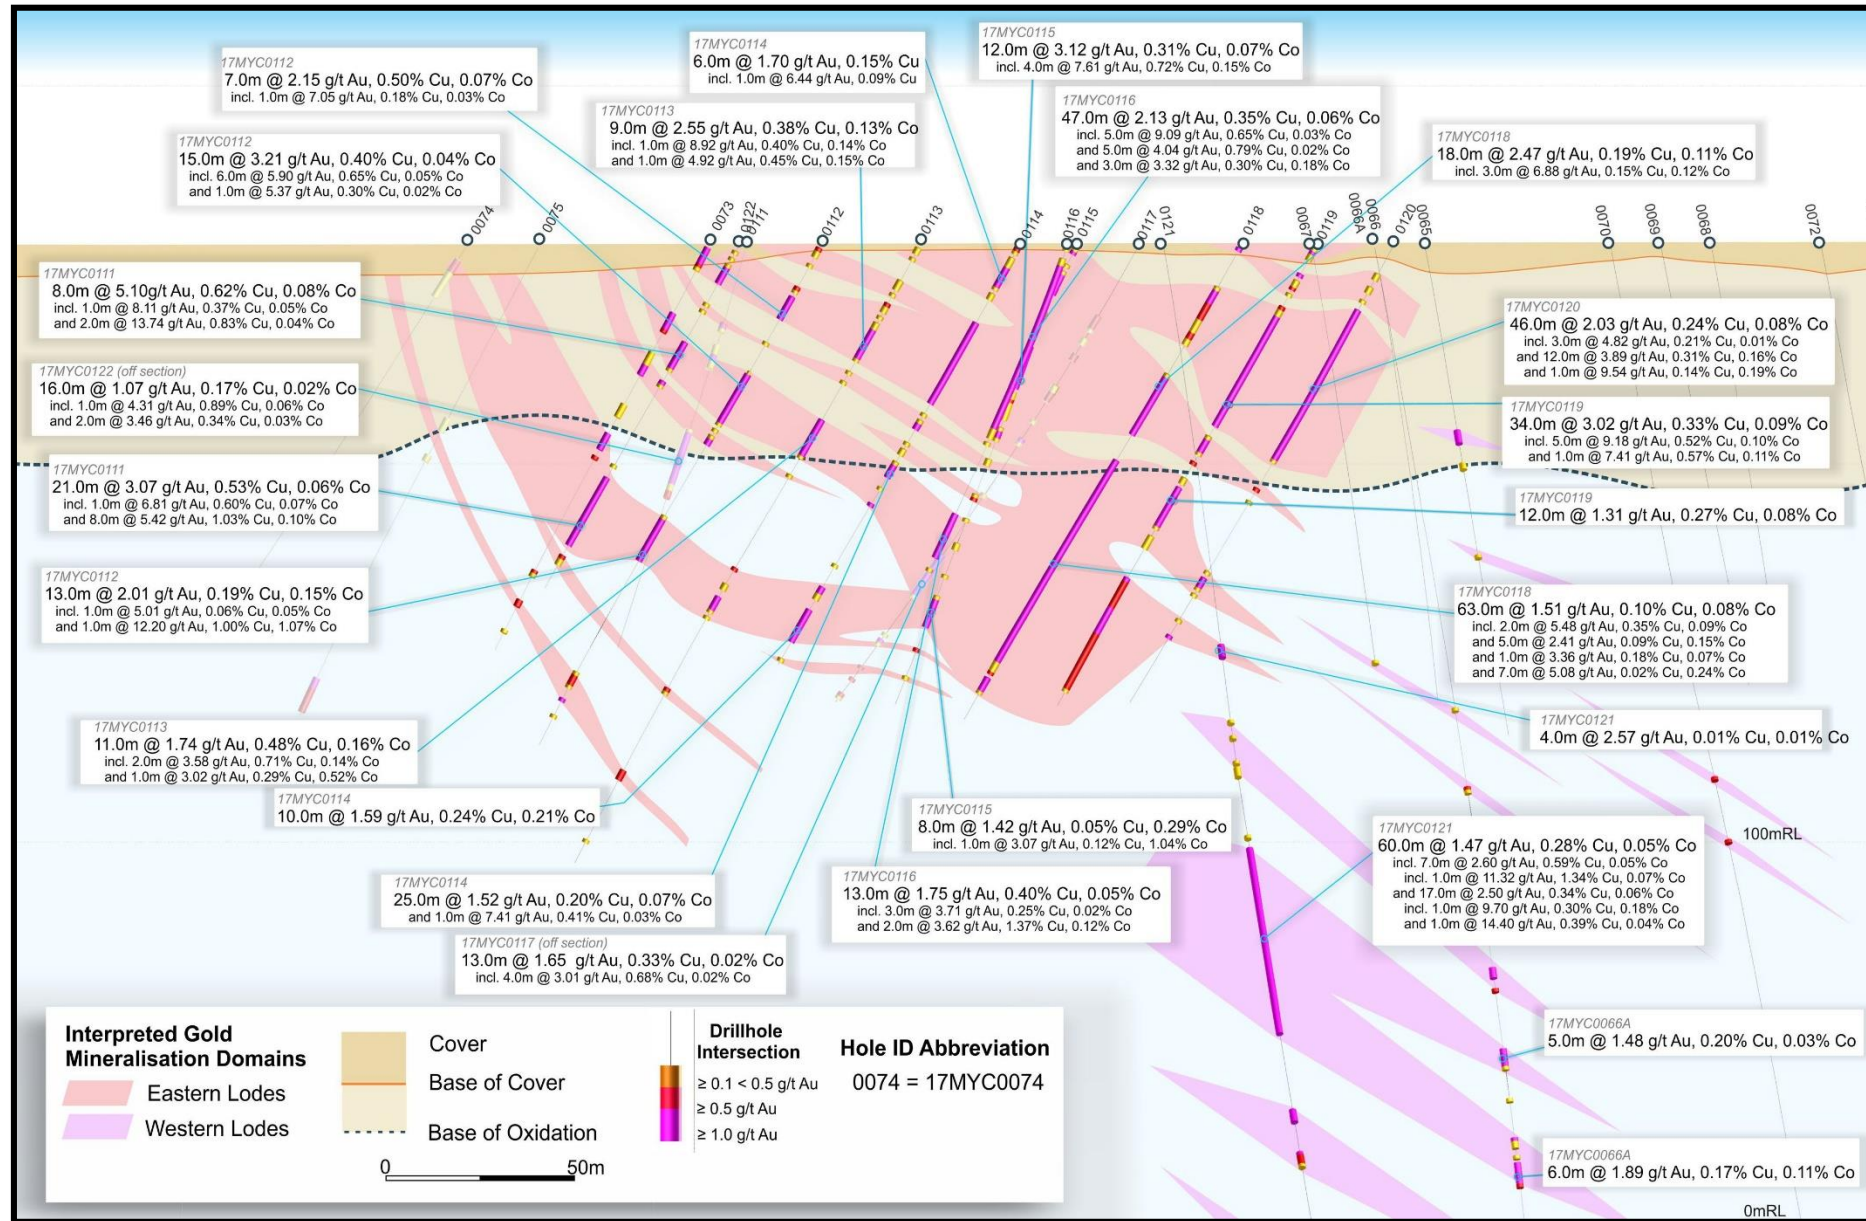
17MYC0112
7.0m @ 2.15 g/t Au, 0.50% Cu, 0.07% Co
incl. 1.0m @ 7.05 g/t Au, 0.18% Cu, 0.03% Co

17MYC0114
6.0m @ 1.70 g/t Au, 0.15% Cu
incl. 1.0m @ 6.44 g/t Au, 0.09% Cu

17MYC0115
12.0m @ 3.12 g/t Au, 0.31% Cu, 0.07% Co
incl. 4.0m @ 7.61 g/t Au, 0.72% Cu, 0.15% Co

17MYC0113
9.0m @ 2.55 g/t Au, 0.38% Cu, 0.13% Co
incl. 1.0m @ 8.92 g/t Au, 0.40% Cu, 0.14% Co
and 1.0m @ 4.92 g/t Au, 0.45% Cu, 0.15% Co

17MYC0116
47.0m @ 2.13 g/t Au, 0.35% Cu, 0.06% Co
incl. 5.0m @ 9.09 g/t Au, 0.65% Cu, 0.03% Co
and 5.0m @ 4.04 g/t Au, 0.79% Cu, 0.02% Co
and 3.0m @ 3.32 g/t Au, 0.30% Cu, 0.18% Co

17MYC0112
15.0m @ 3.21 g/t Au, 0.40% Cu, 0.04% Co
incl. 6.0m @ 5.90 g/t Au, 0.65% Cu, 0.05% Co
and 1.0m @ 5.37 g/t Au, 0.30% Cu, 0.02% Co

17MYC0118
18.0m @ 2.47 g/t Au, 0.19% Cu, 0.11% Co
incl. 3.0m @ 6.88 g/t Au, 0.15% Cu, 0.12% Co

0074 0075 0073 0122 0111 0112 0113 0114 0116 0115 0117 0121 0118 0067 0119 0066A 0066 0120 0065 0070 0069 0068 0072

17MYC0111
8.0m @ 5.10g/t Au, 0.62% Cu, 0.08% Co
incl. 1.0m @ 8.11 g/t Au, 0.37% Cu, 0.05% Co
and 2.0m @ 13.74 g/t Au, 0.83% Cu, 0.04% Co

17MYC0120
46.0m @ 2.03 g/t Au, 0.24% Cu, 0.08% Co
incl. 3.0m @ 4.82 g/t Au, 0.21% Cu, 0.01% Co
and 12.0m @ 3.89 g/t Au, 0.31% Cu, 0.16% Co
and 1.0m @ 9.54 g/t Au, 0.14% Cu, 0.19% Co

17MYC0122 (off section)
16.0m @ 1.07 g/t Au, 0.17% Cu, 0.02% Co
incl. 1.0m @ 4.31 g/t Au, 0.89% Cu, 0.06% Co
and 2.0m @ 3.46 g/t Au, 0.34% Cu, 0.03% Co

17MYC0119
34.0m @ 3.02 g/t Au, 0.33% Cu, 0.09% Co
incl. 5.0m @ 9.18 g/t Au, 0.52% Cu, 0.10% Co
and 1.0m @ 7.41 g/t Au, 0.57% Cu, 0.11% Co

17MYC0111
21.0m @ 3.07 g/t Au, 0.53% Cu, 0.06% Co
incl. 1.0m @ 6.81 g/t Au, 0.60% Cu, 0.07% Co
and 8.0m @ 5.42 g/t Au, 1.03% Cu, 0.10% Co

17MYC0119
12.0m @ 1.31 g/t Au, 0.27% Cu, 0.08% Co

17MYC0112
13.0m @ 2.01 g/t Au, 0.19% Cu, 0.15% Co
incl. 1.0m @ 5.01 g/t Au, 0.06% Cu, 0.05% Co
and 1.0m @ 12.20 g/t Au, 1.00% Cu, 1.07% Co

17MYC0118
63.0m @ 1.51 g/t Au, 0.10% Cu, 0.08% Co
incl. 2.0m @ 5.48 g/t Au, 0.35% Cu, 0.09% Co
and 5.0m @ 2.41 g/t Au, 0.09% Cu, 0.15% Co
and 1.0m @ 3.36 g/t Au, 0.18% Cu, 0.07% Co
and 7.0m @ 5.08 g/t Au, 0.02% Cu, 0.24% Co

17MYC0121
4.0m @ 2.57 g/t Au, 0.01% Cu, 0.01% Co

17MYC0113
11.0m @ 1.74 g/t Au, 0.48% Cu, 0.16% Co
incl. 2.0m @ 3.58 g/t Au, 0.71% Cu, 0.14% Co
and 1.0m @ 3.02 g/t Au, 0.29% Cu, 0.52% Co

17MYC0114
10.0m @ 1.59 g/t Au, 0.24% Cu, 0.21% Co

17MYC0115
8.0m @ 1.42 g/t Au, 0.05% Cu, 0.29% Co
incl. 1.0m @ 3.07 g/t Au, 0.12% Cu, 1.04% Co

100mRL

17MYC0121
60.0m @ 1.47 g/t Au, 0.28% Cu, 0.05% Co
incl. 7.0m @ 2.60 g/t Au, 0.59% Cu, 0.05% Co
incl. 1.0m @ 11.32 g/t Au, 1.34% Cu, 0.07% Co
and 17.0m @ 2.50 g/t Au, 0.34% Cu, 0.06% Co
incl. 1.0m @ 9.70 g/t Au, 0.30% Cu, 0.18% Co
and 1.0m @ 14.40 g/t Au, 0.39% Cu, 0.04% Co

17MYC0116
13.0m @ 1.75 g/t Au, 0.40% Cu, 0.05% Co
incl. 3.0m @ 3.71 g/t Au, 0.25% Cu, 0.02% Co
and 2.0m @ 3.62 g/t Au, 1.37% Cu, 0.12% Co

17MYC0114
25.0m @ 1.52 g/t Au, 0.20% Cu, 0.07% Co
and 1.0m @ 7.41 g/t Au, 0.41% Cu, 0.03% Co

17MYC0117 (off section)
13.0m @ 1.65 g/t Au, 0.33% Cu, 0.02% Co
incl. 4.0m @ 3.01 g/t Au, 0.68% Cu, 0.02% Co

Interpreted Gold Mineralisation Domains
Eastern Lodes
Western Lodes

Cover
Base of Cover
Base of Oxidation

0 50m

Drillhole Intersection
≥ 0.1 < 0.5 g/t Au
≥ 0.5 g/t Au
≥ 1.0 g/t Au

Hole ID Abbreviation
0074 = 17MYC0074

17MYC0066A
5.0m @ 1.48 g/t Au, 0.20% Cu, 0.03% Co

17MYC0066A
6.0m @ 1.89 g/t Au, 0.17% Cu, 0.11% Co

0mRL